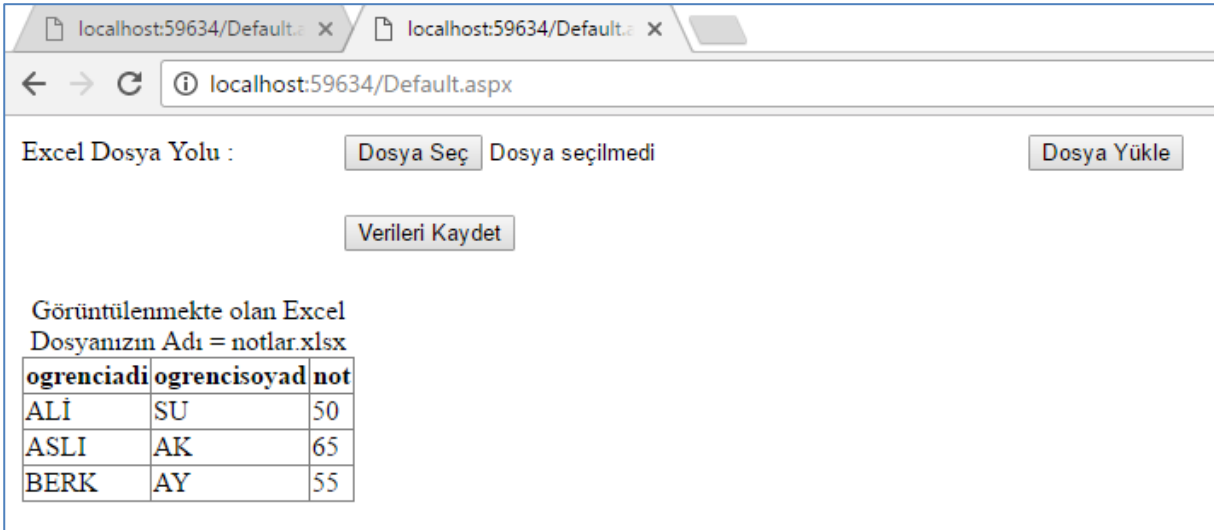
localhost:59634/Default.a ×

localhost:59634/Default.a ×

localhost:59634/Default.aspx

Excel Dosya Yolu : Dosya Seç Dosya seçilmedi Dosya Yükle

Verileri Kaydet

Görüntülenmekte olan Excel Dosyanızın Adı = notlar.xlsx

| ogrenciadi | ogrencisoyad | not |
|---|---|---|
| ALİ | SU | 50 |
| ASLI | AK | 65 |
| BERK | AY | 55 |